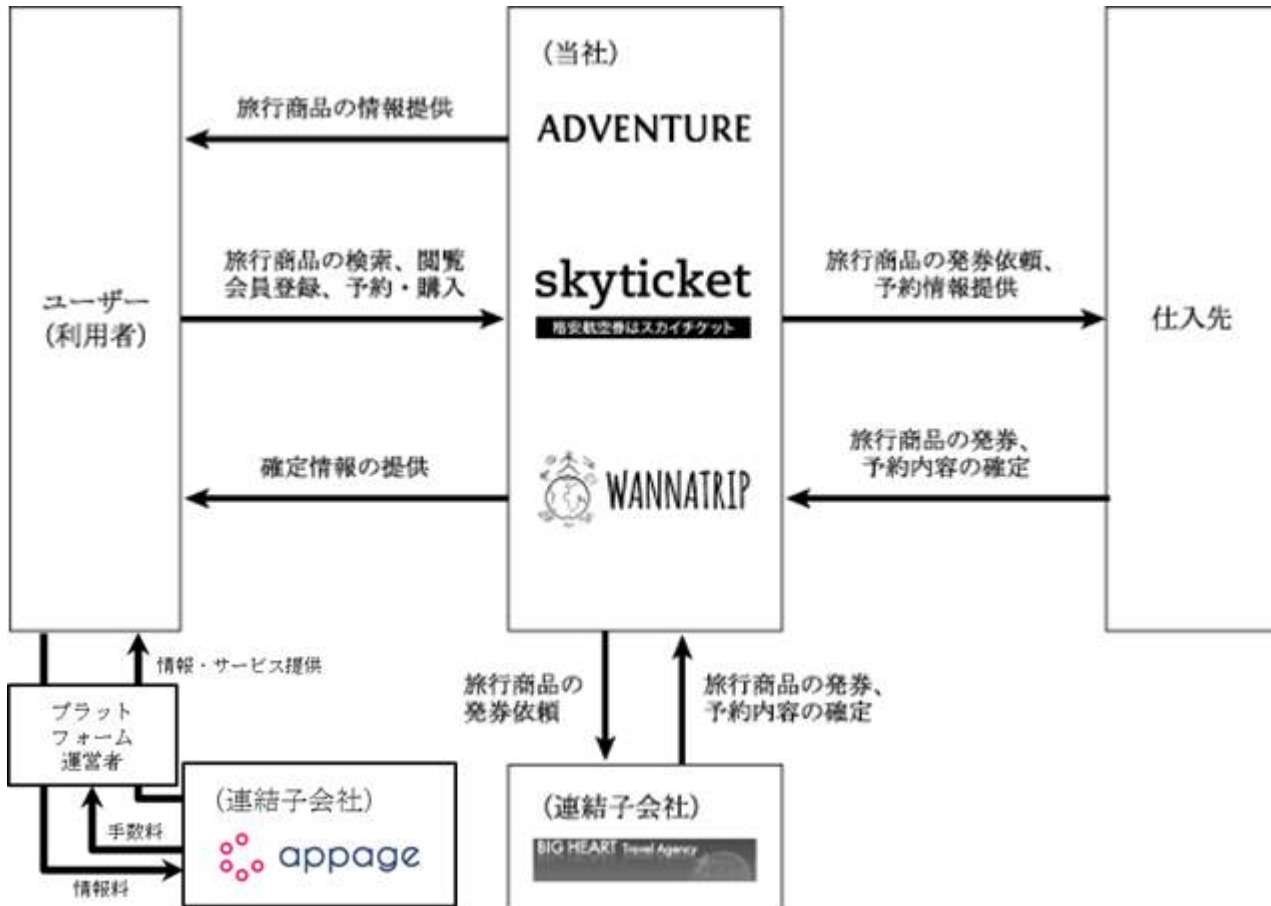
（当社）

旅行商品の情報提供

ADVENTURE

ユーザー
（利用者）

旅行商品の検索、閲覧
会員登録、予約・購入

skyticket
格安航空券はスカイチケット

旅行商品の発券依頼、
予約情報提供

仕入先

旅行商品の発券、
予約内容の確定

確定情報の提供

WANNATRIP

情報・サービス提供

プラット
フォーム
運営者

旅行商品の
発券依頼

旅行商品の発券、
予約内容の確定

（連結子会社）

appage

手数料

情報料

（連結子会社）

BIG HEART Travel Agency